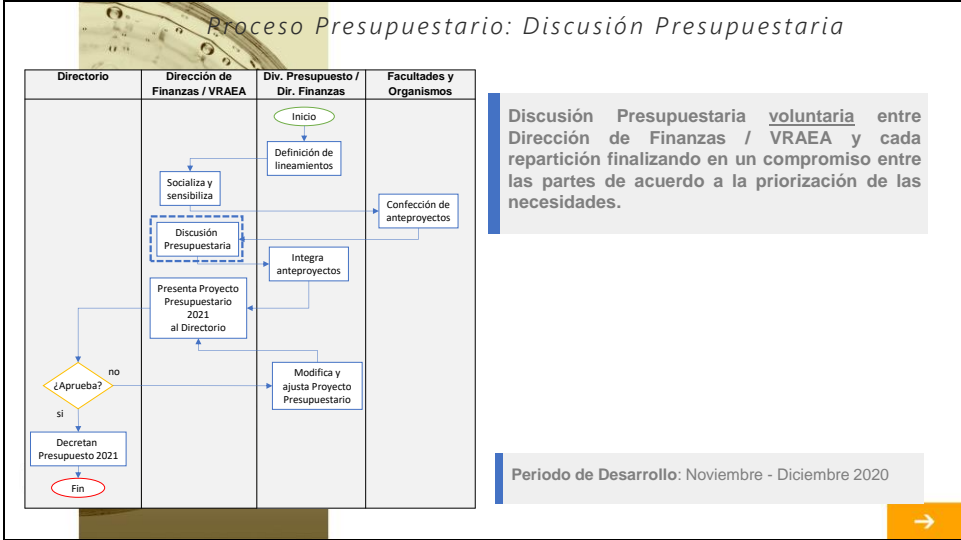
Proceso Presupuestario: Discusión Presupuestaria

| Directorio | Dirección de Finanzas / VRAEA | Div. Presupuesto / Dir. Finanzas | Facultades y Organismos |
|---|---|---|---|

Inicio

Definición de lineamientos

Socializa y sensibiliza

Confección de anteproyectos

Discusión Presupuestaria

Integra anteproyectos

Presenta Proyecto Presupuestario 2021 al Directorio

no

¿Aprueba?

Modifica y ajusta Proyecto Presupuestario

si

Decretan Presupuesto 2021

Fin

Discusión Presupuestaria voluntaria entre Dirección de Finanzas / VRAEA y cada repartición finalizando en un compromiso entre las partes de acuerdo a la priorización de las necesidades.

Periodo de Desarrollo: Noviembre - Diciembre 2020

➔